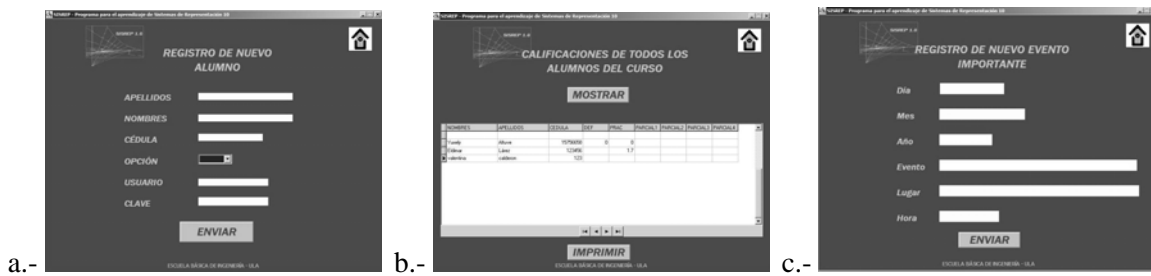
a.-

SISREP - Programa para el aprendizaje de Sistemas de Representación 10

SISREP 1.0

REGISTRO DE NUEVO ALUMNO

APELLIDOS

NOMBRES

CÉDULA

OPCIÓN

USUARIO

CLAVE

ENVIAR

ESCUELA BÁSICA DE INGENIERÍA - ULA

b.-

SISREP - Programa para el aprendizaje de Sistemas de Representación 10

SISREP 1.0

CALIFICACIONES DE TODOS LOS ALUMNOS DEL CURSO

MOSTRAR

| NOMBRES | APELLIDOS | CEDULA | DEF | PRAC | PARCIAL1 | PARCIAL2 | PARCIAL3 | PARCIAL4 |
|---|---|---|---|---|---|---|---|---|
| Yanely | Moure | 15784000 | 0 | 0 | | | | |
| Eldimar | López | 123456 | | 17 | | | | |
| valentino | calderon | 123 | | | | | | |

IMPRIMIR

ESCUELA BÁSICA DE INGENIERÍA - ULA

c.-

SISREP - Programa para el aprendizaje de Sistemas de Representación 10

SISREP 1.0

REGISTRO DE NUEVO EVENTO IMPORTANTE

Día

Mes

Año

Evento

Lugar

Hora

ENVIAR

ESCUELA BÁSICA DE INGENIERÍA - ULA